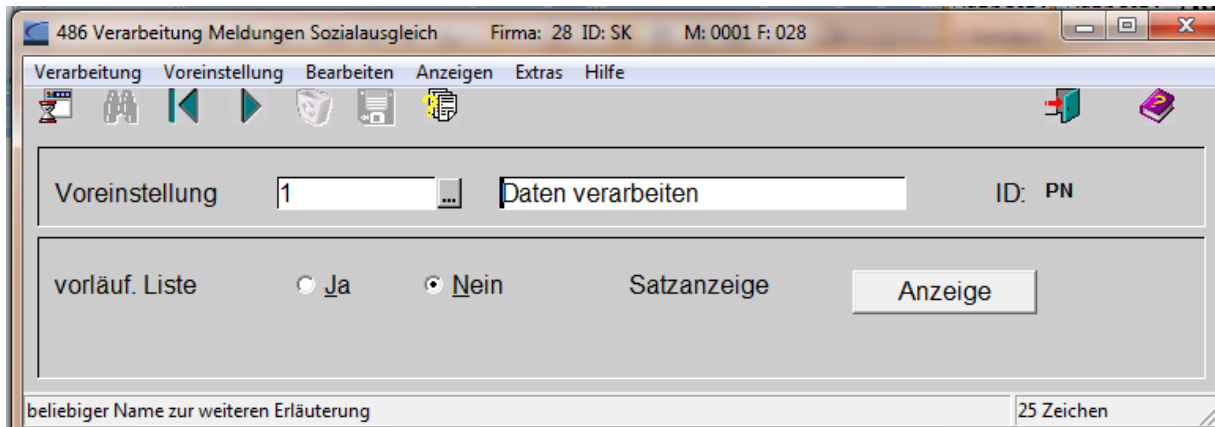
486 Verarbeitung Meldungen Sozialausgleich Firma: 28 ID: SK M: 0001 F: 028

Verarbeitung Voreinstellung Bearbeiten Anzeigen Extras Hilfe

Voreinstellung 1 ... Daten verarbeiten ID: PN

vorläuf. Liste Ja Nein Satzanzeige Anzeige

beliebiger Name zur weiteren Erläuterung 25 Zeichen